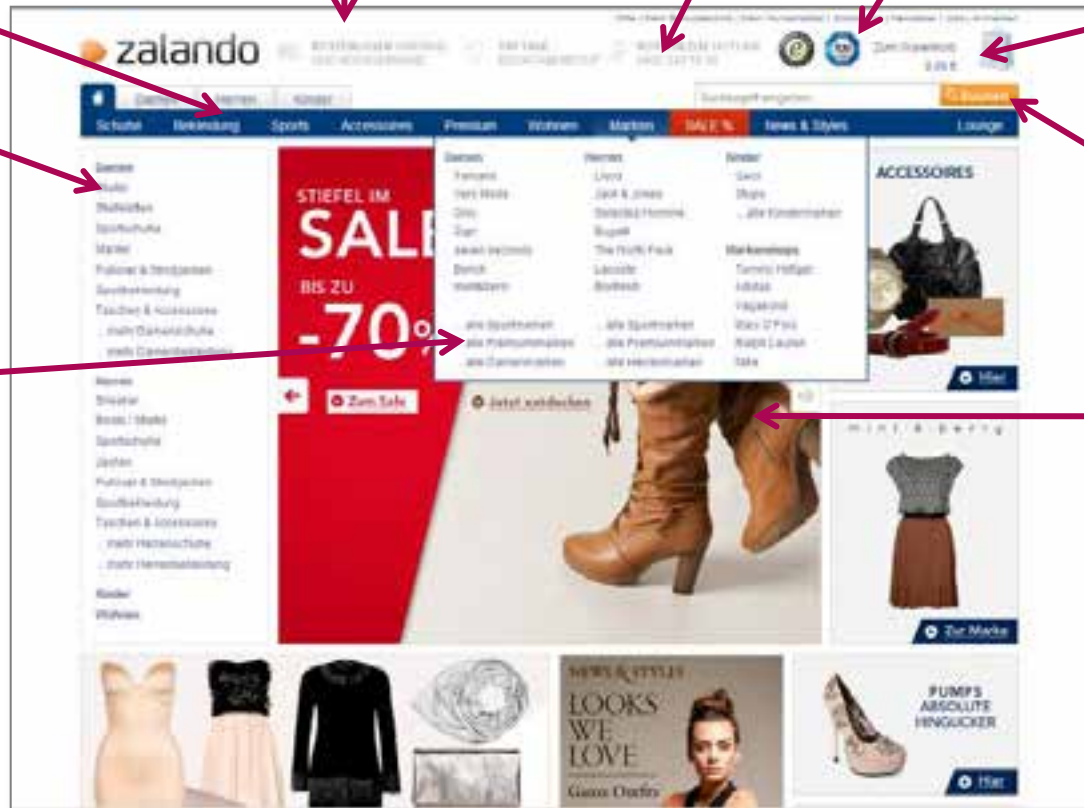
zalando

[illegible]

Damen Herren Kinder

Suchbegriff eingeben Suchen

Schuhe Bekleidung Sports Accessoires Premium Wohnen Marken SALE % News & Styles Lounge

Damen
Stiefel
Stiefeletten
Sportschuhe
Mäntel
Pullover & Strickjacken
Sportbekleidung
Taschen & Accessoires
... mehr Damenschuhe
... mehr Damenbekleidung
Herren
Sneaker
Boots / Stiefel
Sportschuhe
Jacken
Pullover & Strickjacken
Sportbekleidung
Taschen & Accessoires
... mehr Herrenschuhe
... mehr Herrenbekleidung
Kinder
Wohnen

STIEFEL IM SALE
BIS ZU -70%
Zum Sale

Damen
Fornarina
Vero Moda
Only
Esprit
Seven Vezzoletto
Bench
Weitzmann
... alle Sportmarken
... alle Premiummarken
... alle Damenmarken

Herren
Lloyd
Jack & Jones
Selected Homme
Bugatti
The North Face
Lacoste
Birkenstock
... alle Sportmarken
... alle Premiummarken
... alle Herrenmarken

Kinder
Geox
Skops
... alle Kindermarken
Markenshops
Tommy Hilfiger
Adidas
Vagabond
Marc O'Polo
Ralph Lauren
Nike

Jetzt entdecken

ACCESSOIRES
Hier

mint & berry
Zur Marke

NEWS & STYLES
LOOKS WE LOVE
Ganze Outfits

PUMPS ABSOLUTE HINGUCKER
Hier